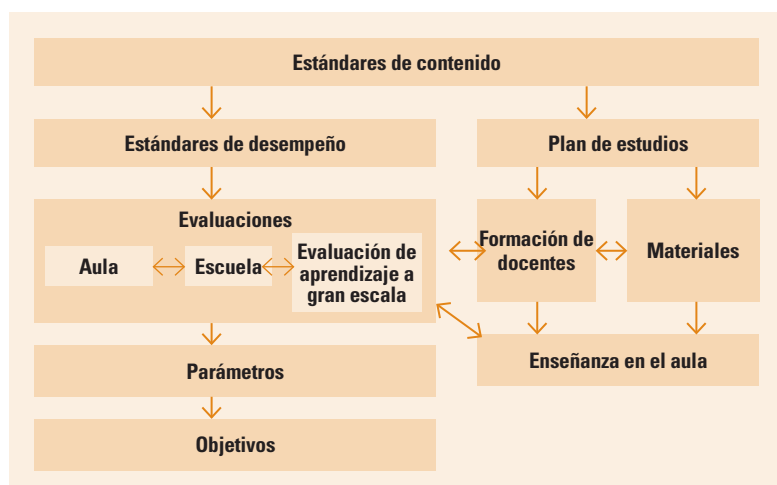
Estándares de contenido

Estándares de desempeño

Plan de estudios

Evaluaciones

Aula

Escuela

Evaluación de aprendizaje a gran escala

Formación de docentes

Materiales

Enseñanza en el aula

Parámetros

Objetivos